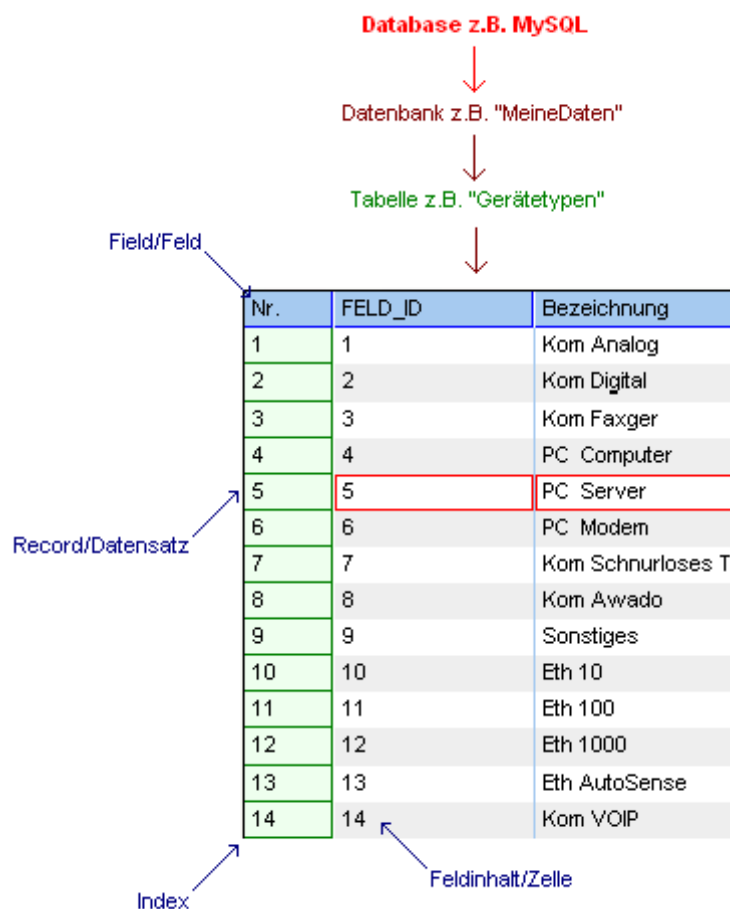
Database z.B. MySQL

Datenbank z.B. "MeineDaten"

Tabelle z.B. "Gerätetypen"

Field/Feld

| Nr. | FELD_ID | Bezeichnung |
|---|---|---|
| 1 | 1 | Kom Analog |
| 2 | 2 | Kom Digital |
| 3 | 3 | Kom Faxger |
| 4 | 4 | PC Computer |
| 5 | 5 | PC Server |
| 6 | 6 | PC Modem |
| 7 | 7 | Kom Schnurloses T |
| 8 | 8 | Kom Awado |
| 9 | 9 | Sonstiges |
| 10 | 10 | Eth 10 |
| 11 | 11 | Eth 100 |
| 12 | 12 | Eth 1000 |
| 13 | 13 | Eth AutoSense |
| 14 | 14 | Kom VOIP |

Record/Datensatz

Index

Feldinhalt/Zelle